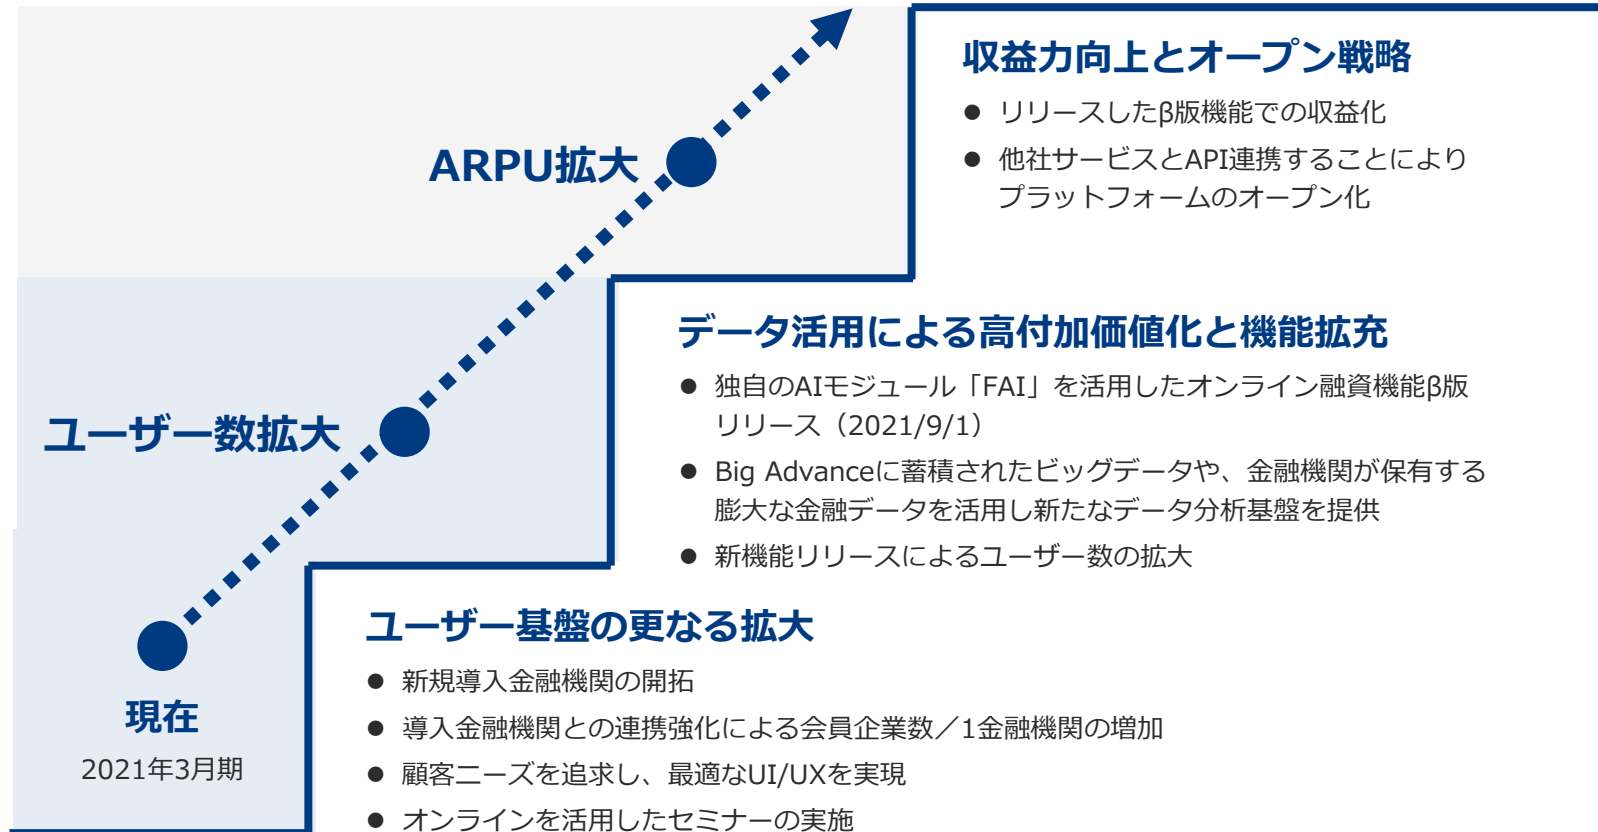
ARPU拡大

ユーザー数拡大

現在
2021年3月期

収益力向上とオープン戦略

● リリースしたβ版機能での収益化
● 他社サービスとAPI連携することによりプラットフォームのオープン化

データ活用による高付加価値化と機能拡充

● 独自のAIモジュール「FAI」を活用したオンライン融資機能β版リリース（2021/9/1）
● Big Advanceに蓄積されたビッグデータや、金融機関が保有する膨大な金融データを活用し新たなデータ分析基盤を提供
● 新機能リリースによるユーザー数の拡大

ユーザー基盤の更なる拡大

● 新規導入金融機関の開拓
● 導入金融機関との連携強化による会員企業数／1金融機関の増加
● 顧客ニーズを追求し、最適なUI/UXを実現
● オンラインを活用したセミナーの実施